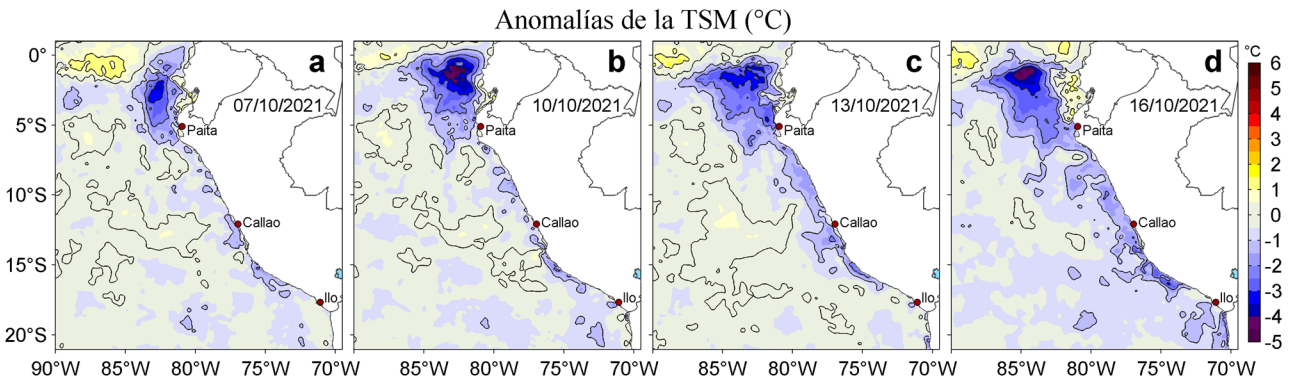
Anomalías de la TSM (°C)

a
07/10/2021
Paita
Callao
Ilo

b
10/10/2021
Paita
Callao
Ilo

c
13/10/2021
Paita
Callao
Ilo

d
16/10/2021
Paita
Callao
Ilo

0°
5°S
10°S
15°S
20°S

90°W 85°W 80°W 75°W 70°W
85°W 80°W 75°W 70°W
85°W 80°W 75°W 70°W
85°W 80°W 75°W 70°W

°C
6
5
4
3
2
1
0
-1
-2
-3
-4
-5